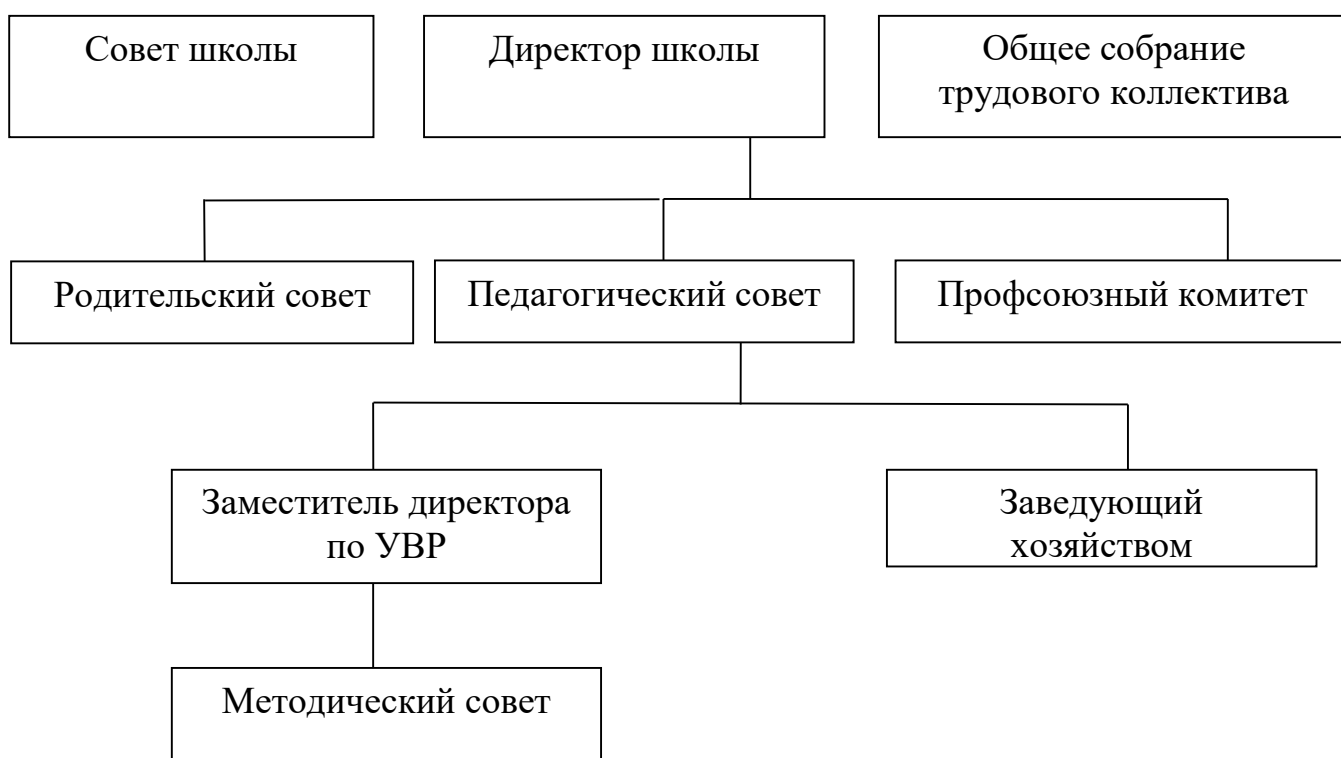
Совет школы

Директор школы

Общее собрание трудового коллектива

Родительский совет

Педагогический совет

Профсоюзный комитет

Заместитель директора по УВР

Заведующий хозяйством

Методический совет